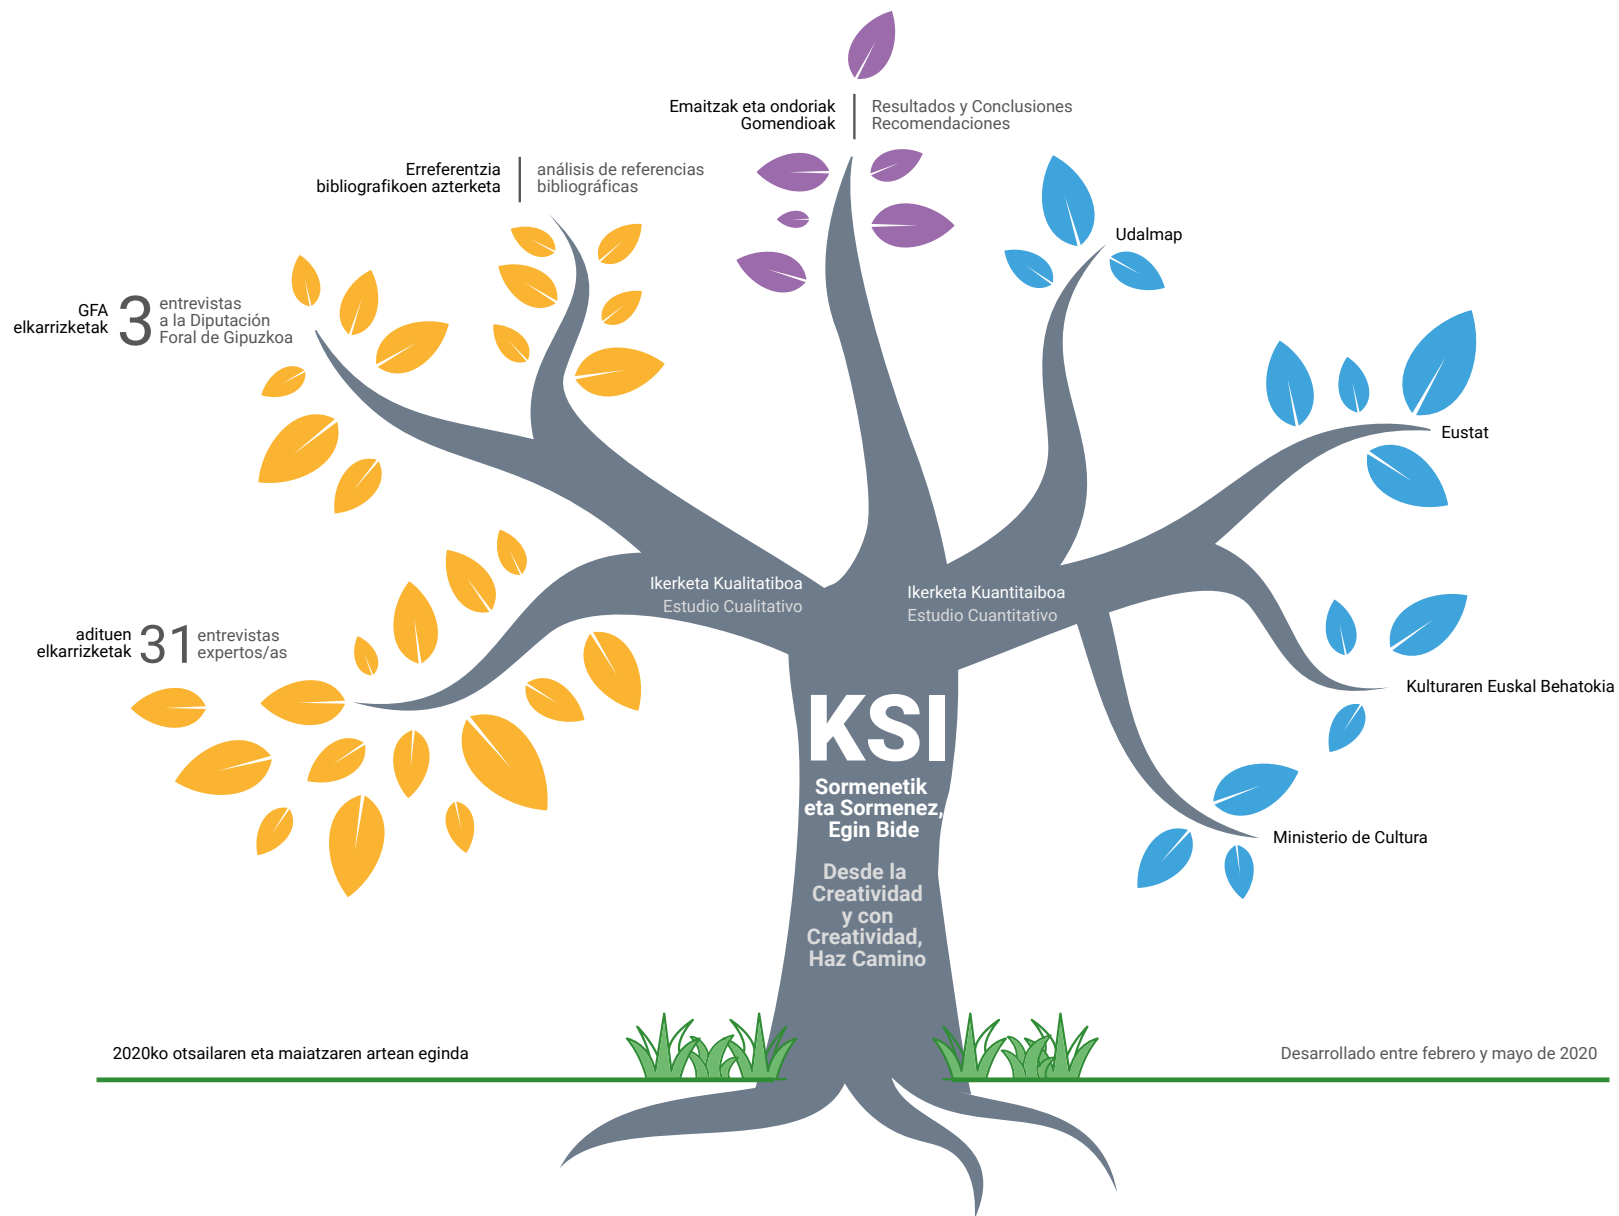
Emaitzak eta ondoriak
Gomendioak

Resultados y Conclusiones
Recomendaciones

Erreferentzia
bibliografikoen azterketa

análisis de referencias
bibliográficas

Udalmap

GFA
elkarrizketak

3

entrevistas
a la Diputación
Foral de Gipuzkoa

Eustat

Ikerketa Kualitatiboa
Estudio Cualitativo

Ikerketa Kuantitaiboa
Estudio Cuantitativo

adituen
elkarrizketak

31

entrevistas
expertos/as

Kulturaren Euskal Behatokia

KSI

Sormenetik
eta Sormenez,
Egin Bide

Desde la
Creatividad
y con
Creatividad,
Haz Camino

Ministerio de Cultura

2020ko otsailaren eta maiatzaren artean eginda

Desarrollado entre febrero y mayo de 2020